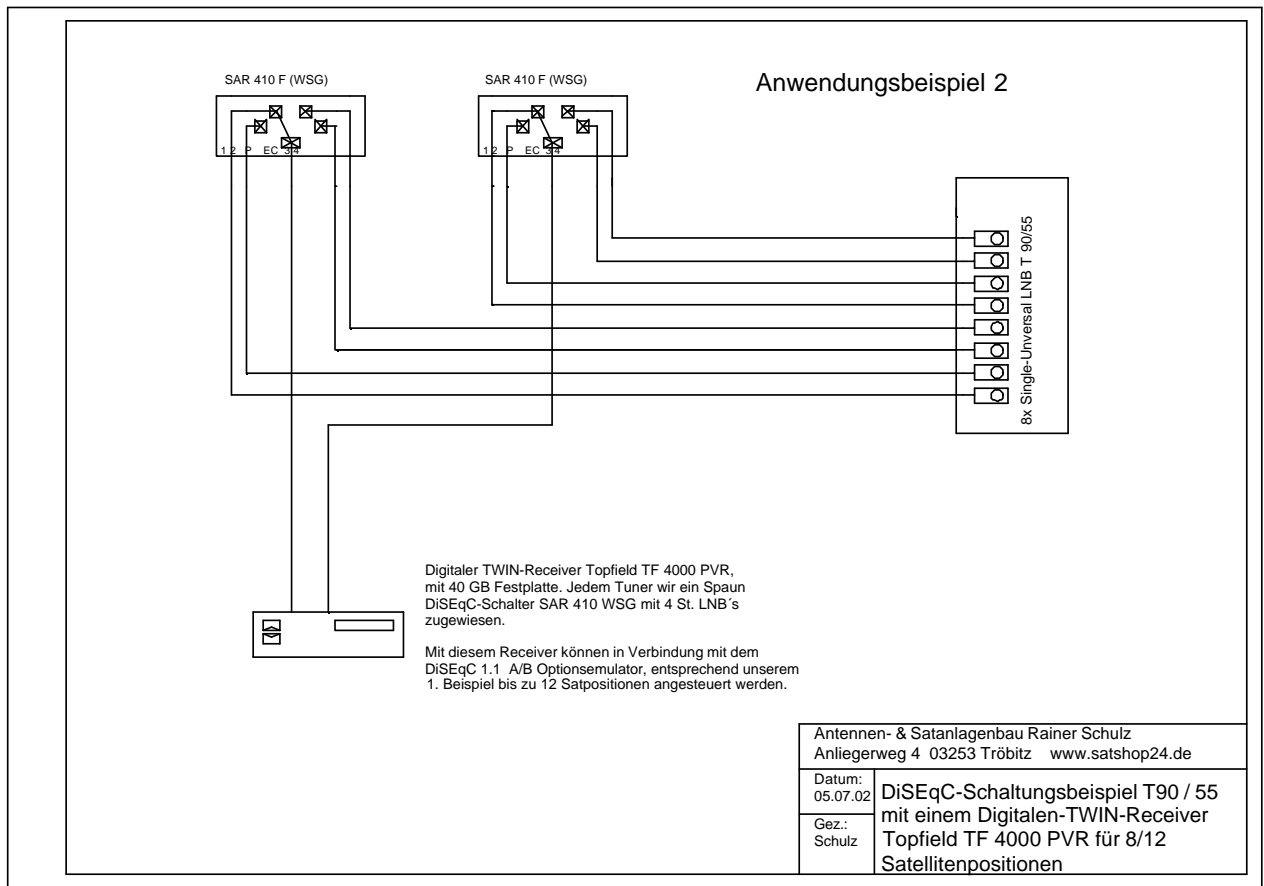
SAR 410 F (WSG)

1 2 P EC 3 4

SAR 410 F (WSG)

1 2 P EC 3 4

Anwendungsbeispiel 2

8x Single-Unversal LNB T 90/55

Digitaler TWIN-Receiver Topfield TF 4000 PVR, mit 40 GB Festplatte. Jedem Tuner wir ein Spaun DiSEqC-Schalter SAR 410 WSG mit 4 St. LNB´s zugewiesen.

Mit diesem Receiver können in Verbindung mit dem DiSEqC 1.1 A/B Optionsemulator, entsprechend unserem 1. Beispiel bis zu 12 Satpositionen angesteuert werden.

Antennen- & Satanlagenbau Rainer Schulz
Anliegerweg 4 03253 Tröbitz www.satshop24.de

| Datum: 05.07.02 | DiSEqC-Schaltungsbeispiel T90 / 55 mit einem Digitalen-TWIN-Receiver Topfield TF 4000 PVR für 8/12 Satellitenpositionen |
|---|---|
| Gez.: Schulz | |